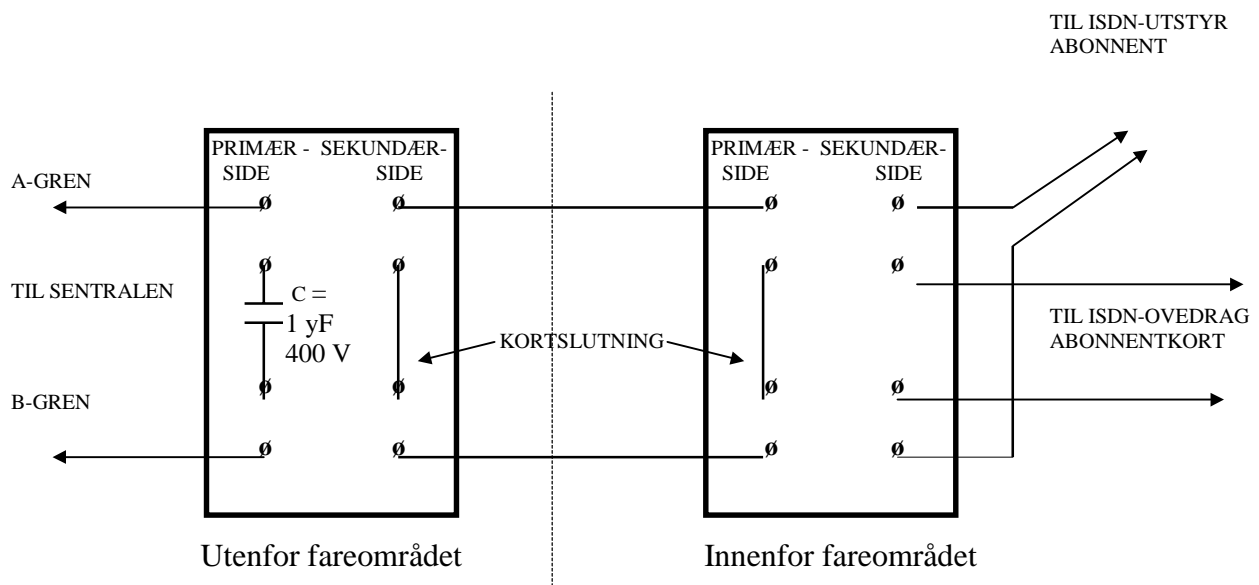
TIL ISDN-UTSTYR
ABONNENT

A-GREN

TIL SENTRALEN

B-GREN

PRIMÆR - SEKUNDÆR-
SIDE SIDE

ø ø
ø ø
C =
1 yF
400 V
ø ø
ø ø

KORTSLUTNING

PRIMÆR - SEKUNDÆR-
SIDE SIDE

ø ø
ø ø
ø ø
ø ø

TIL ISDN-OVEDRAG
ABONNENTKORT

Utenfor fareområdet

Innenfor fareområdet